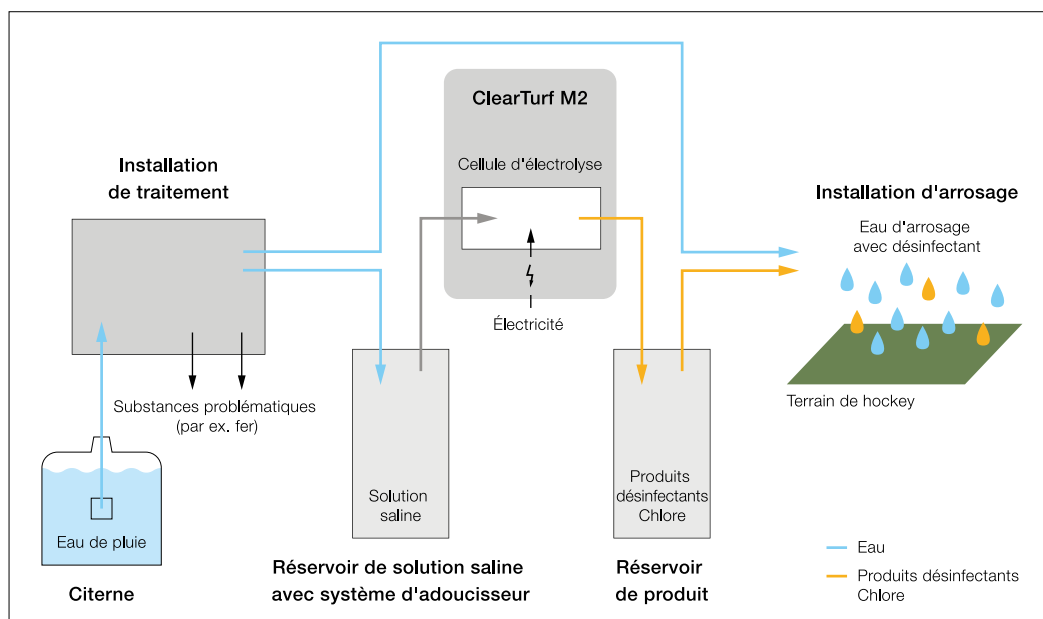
ClearTurf M2

Installation de traitement

Cellule d'électrolyse

Installation d'arrosage

Eau d'arrosage avec désinfectant

Électricité

Substances problématiques (par ex. fer)

Terrain de hockey

Solution saline

Produits désinfectants Chlore

Eau de pluie

Citerne

Réservoir de solution saline avec système d'adoucisseur

Réservoir de produit

Eau

Produits désinfectants Chlore